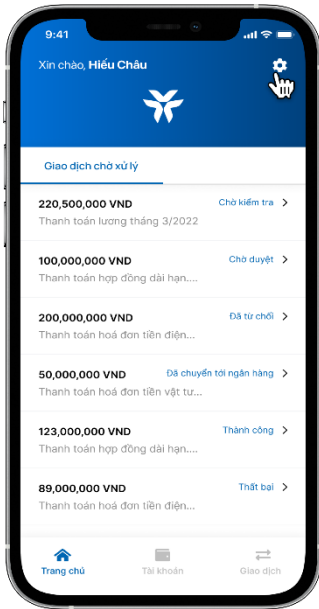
9:41

Xin chào, Hiếu Châu

Giao dịch chờ xử lý

220,500,000 VND
Thanh toán lương tháng 3/2022
Chờ kiểm tra

100,000,000 VND
Thanh toán hợp đồng dài hạn...
Chờ duyệt

200,000,000 VND
Thanh toán hoá đơn tiền điện...
Đã từ chối

50,000,000 VND
Thanh toán hoá đơn tiền vật tư...
Đã chuyển tới ngân hàng

123,000,000 VND
Thanh toán hợp đồng dài hạn...
Thành công

89,000,000 VND
Thanh toán hoá đơn tiền điện...
Thất bại

Trang chủ
Tài khoản
Giao dịch